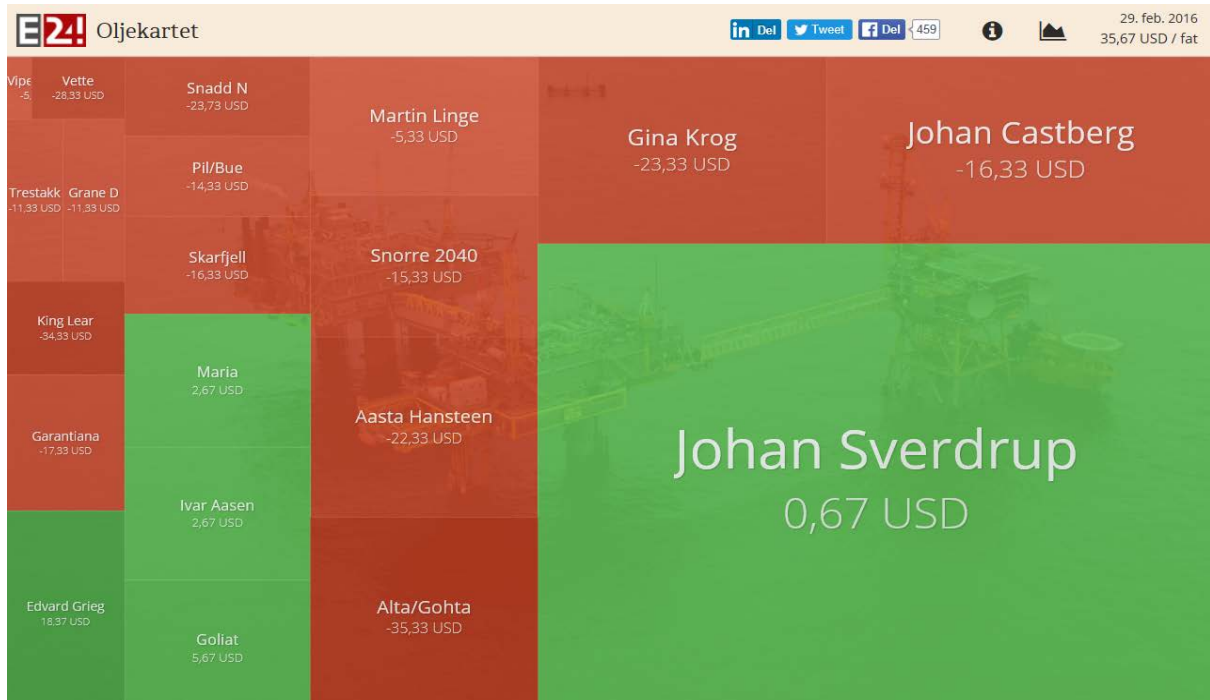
E24! Oljekartet

in Del  Tweet  f Del 459

29. feb. 2016
35,67 USD / fat

Vipe
-5,

Vette
-28,33 USD

Snadd N
-23,73 USD

Martin Linge
-5,33 USD

Gina Krog
-23,33 USD

Johan Castberg
-16,33 USD

Pil/Bue
-14,33 USD

Trestakk
-11,33 USD

Grane D
-11,33 USD

Skarfjell
-16,33 USD

Snorre 2040
-15,33 USD

King Lear
-34,33 USD

Maria
2,67 USD

Aasta Hansteen
-22,33 USD

Garantiana
-17,33 USD

Johan Sverdrup
0,67 USD

Ivar Aasen
2,67 USD

Edvard Grieg
18,37 USD

Alta/Gohta
-35,33 USD

Goliat
5,67 USD